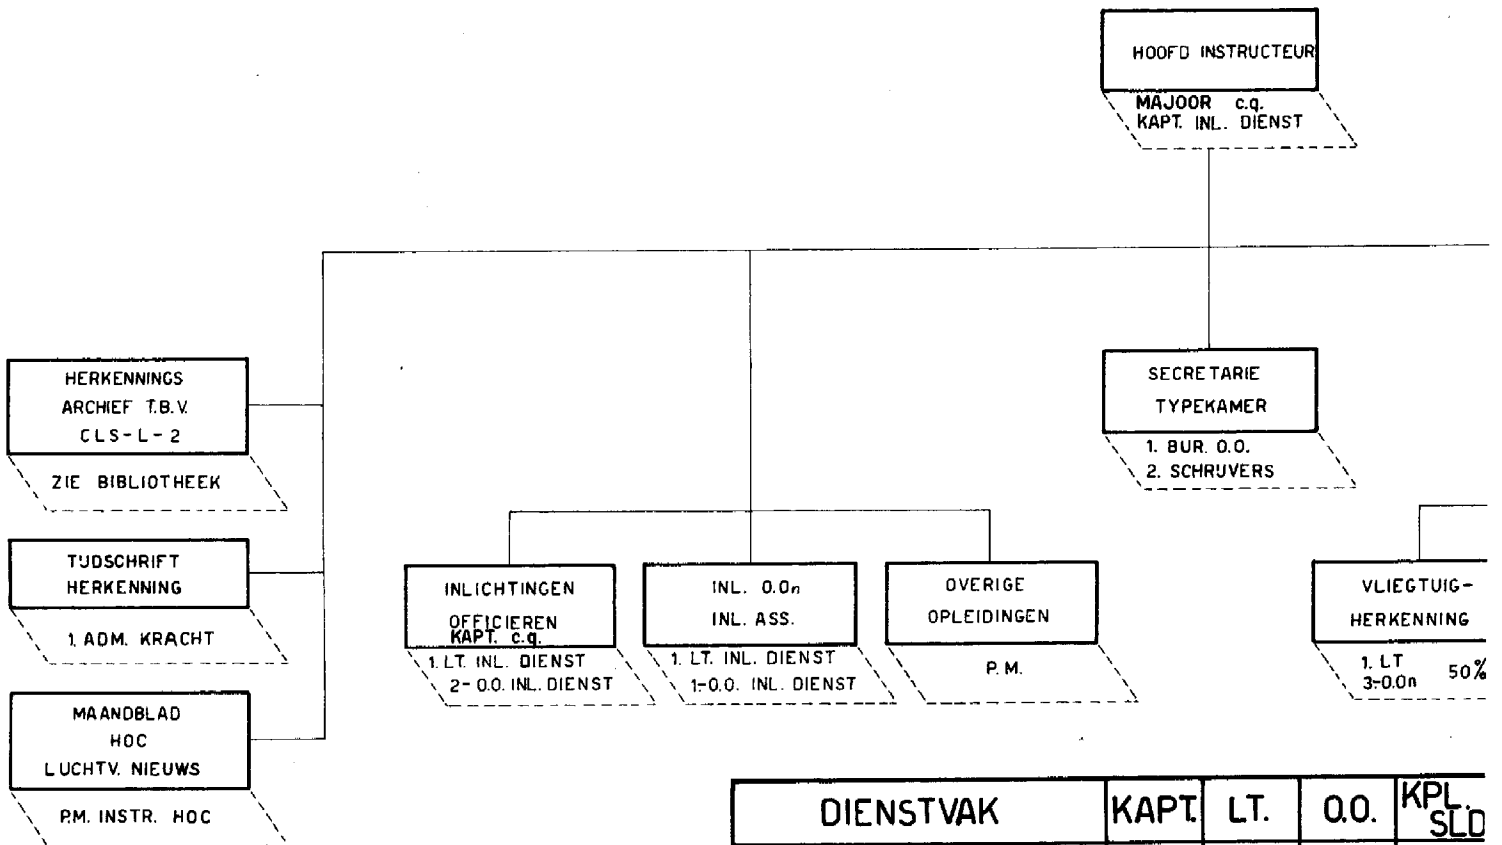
HOOFD INSTRUCTEUR

MAJOOR c.q.
KAPT. INL. DIENST

HERKENNINGS
ARCHIEF T.B.V.
CLS-L-2

ZIE BIBLIOTHEEK

SECRETARIE
TYPEKAMER

1. BUR. O.O.
2. SCHRIJVERS

TIJDSCHRIFT
HERKENNING

1. ADM. KRACHT

INLICHTINGEN
OFFICIEREN

KAPT. c.q.
1. LT. INL. DIENST
2- O.O. INL. DIENST

INL. O.On
INL. ASS.

1. LT. INL. DIENST
1-O.O. INL. DIENST

OVERIGE
OPLEIDINGEN

P. M.

VLIEGTUIG-
HERKENNING

1. LT
3-O.On
50%

MAANDBLAD
HOC
LUCHTV. NIEUWS

P.M. INSTR. HOC

| DIENSTVAK | KAPT. | LT. | O.O. | KPL. SLD |
|---|---|---|---|---|